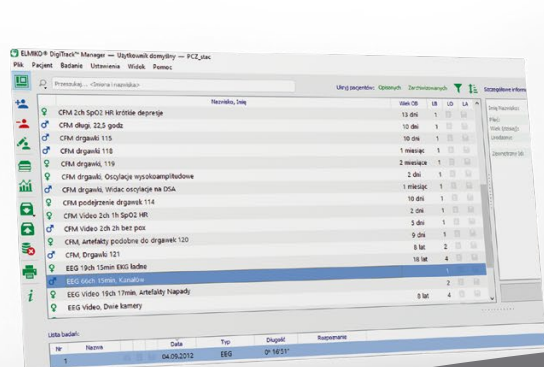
ELMIKO® DigiTrack™ Manager — Użytkownik domyślny — PCZ_stac

Plik Pacjent Badanie Ustawienia Widok Pomoc

Przeszukaj... <Sniana i nazwiska>

Ukryj pacjentów: Opisanych Zarchiwizowanych

Szczegółowe informacje

| | Nazwisko, Imię | Wiek OB | LB | LO | LA |
|---|---|---|---|---|---|
| | CFM 2ch SpO2 HR krótkie depresje | 13 dni | 1 | | |
| | CFM długi, 22,5 godz | 10 dni | 1 | | |
| | CFM drgawki 115 | 10 dni | 1 | | |
| | CFM drgawki 118 | 1 miesiąc | 1 | | |
| | CFM drgawki, 119 | 2 miesiące | 1 | | |
| | CFM drgawki, Oscylacje wysokoamplitudowe | 2 dni | 1 | | |
| | CFM drgawki, Widac oscylacje na DSA | 1 miesiąc | 1 | | |
| | CFM podejrzenie drgawek 114 | 10 dni | 1 | | |
| | CFM Video 2ch 1h SpO2 HR | 7 dni | 1 | | |
| | CFM Video 2ch 2h bez pox | 5 dni | 1 | | |
| | CFM, Artefakty podobne do drgawek 120 | 9 dni | 1 | | |
| | CFM, Drgawki 121 | 8 lat | 2 | | |
| | EEG 19ch 15min EKG ładne | 18 lat | 4 | | |
| | EEG 66ch 15min, Kanałów | | 1 | | |
| | EEG Video 19ch 17min, Artefakty Napady | | 1 | | |
| | EEG Video, Dwie kamery | 8 lat | 4 | | |

Data Urodzenia:
Płeć:
Wiek (Wzrost):
Urodzony:
Zjenmentowany (M):

Lista badań:

| Nr | Nazwa | Data | Typ | Długość | Rozpoznanie |
|---|---|---|---|---|---|
| 1 | | 04.09.2012 | EEG | 0h 16'31'' | |